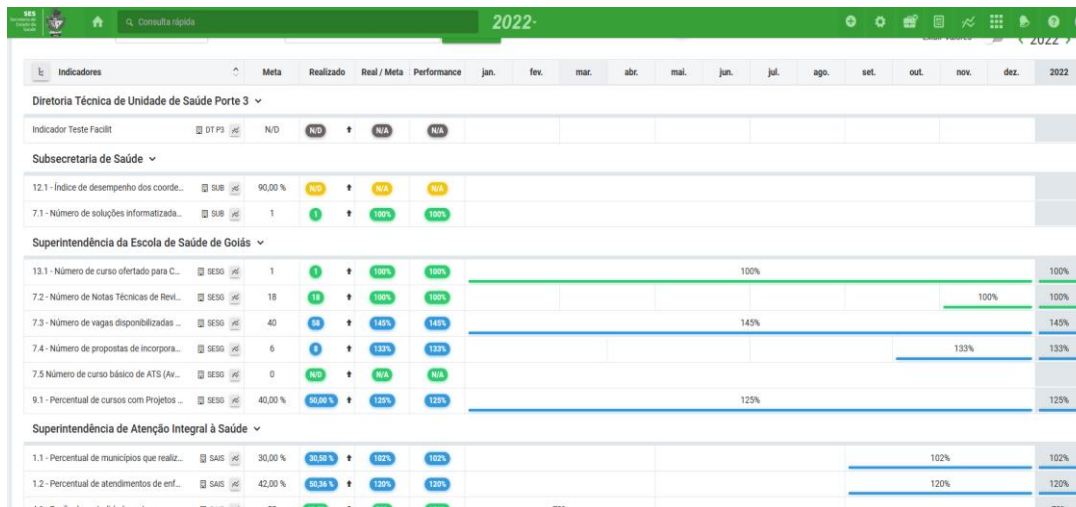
SES Consulta rápida 2022· Exibir valores ‹ 2022 ›

| Indicadores | | Meta | Realizado | Real / Meta | Performance | jan. | fev. | mar. | abr. | mai. | jun. | jul. | ago. | set. | out. | nov. | dez. | 2022 |
|---|---|---|---|---|---|---|---|---|---|---|---|---|---|---|---|---|---|---|
| **Diretoria Técnica de Unidade de Saúde Porte 3** | | | | | | | | | | | | | | | | | | |
| Indicador Teste Facilit | DT P3 | N/D | N/D | N/A | N/A | | | | | | | | | | | | | |
| **Subsecretaria de Saúde** | | | | | | | | | | | | | | | | | | |
| 12.1 - Índice de desempenho dos coorde... | SUB | 90,00 % | N/D | N/A | N/A | | | | | | | | | | | | | |
| 7.1 - Número de soluções informatizada... | SUB | 1 | 1 | 100% | 100% | | | | | | | | | | | | | |
| **Superintendência da Escola de Saúde de Goiás** | | | | | | | | | | | | | | | | | | |
| 13.1 - Número de curso ofertado para C... | SESG | 1 | 1 | 100% | 100% | | | | | | | 100% | | | | | | 100% |
| 7.2 - Número de Notas Técnicas de Revi... | SESG | 18 | 18 | 100% | 100% | | | | | | | | | | | 100% | | 100% |
| 7.3 - Número de vagas disponibilizadas ... | SESG | 40 | 58 | 145% | 145% | | | | | | | 145% | | | | | | 145% |
| 7.4 - Número de propostas de incorpora... | SESG | 6 | 8 | 133% | 133% | | | | | | | | | | | 133% | | 133% |
| 7.5 Número de curso básico de ATS (Av... | SESG | 0 | N/D | N/A | N/A | | | | | | | | | | | | | |
| 9.1 - Percentual de cursos com Projetos ... | SESG | 40,00 % | 50,00 % | 125% | 125% | | | | | | | 125% | | | | | | 125% |
| **Superintendência de Atenção Integral à Saúde** | | | | | | | | | | | | | | | | | | |
| 1.1 - Percentual de municípios que realiz... | SAIS | 30,00 % | 30,50 % | 102% | 102% | | | | | | | | | | 102% | | | 102% |
| 1.2 - Percentual de atendimentos de enf... | SAIS | 42,00 % | 50,36 % | 120% | 120% | | | | | | | | | | 120% | | | 120% |